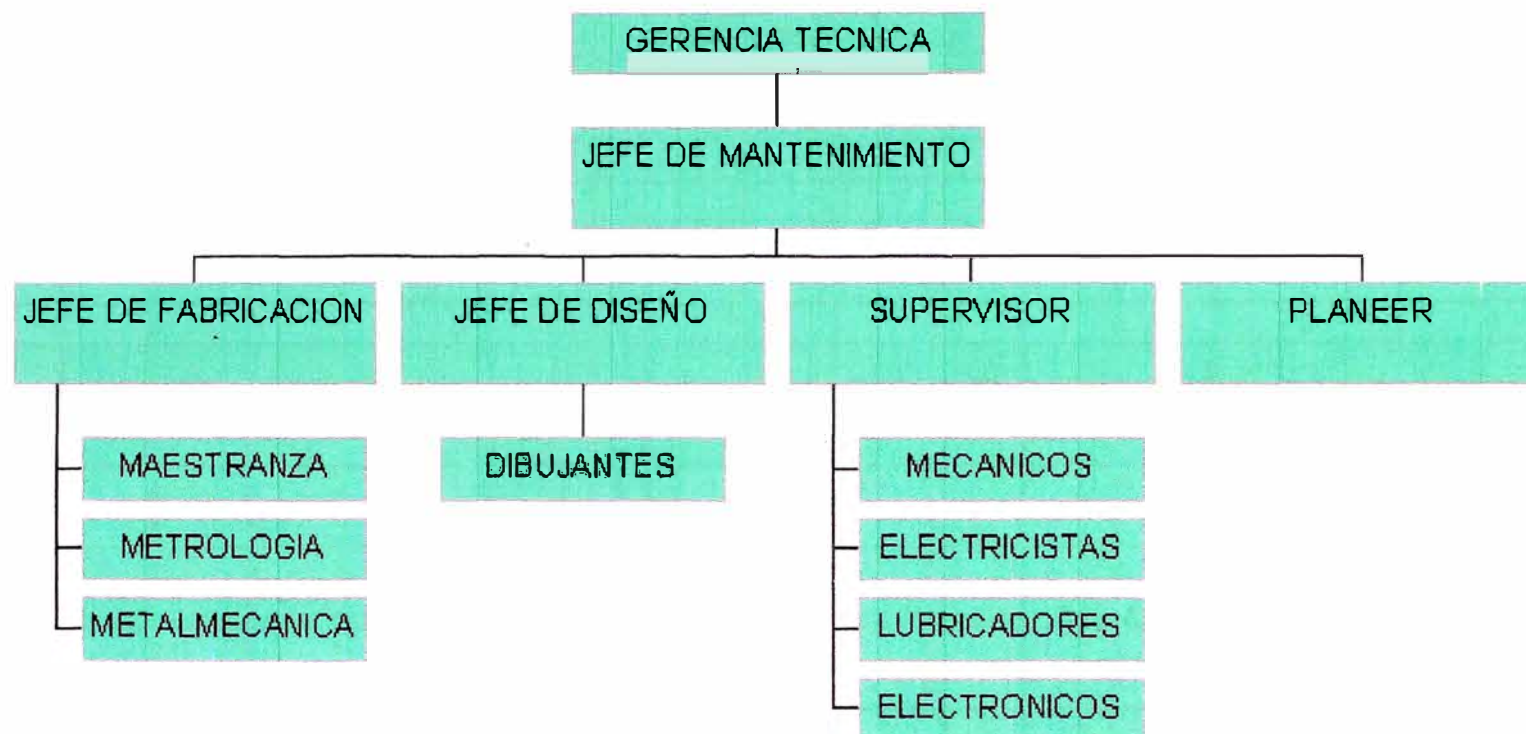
GERENCIA TECNICA

JEFE DE MANTENIMIENTO

JEFE DE FABRICACION

JEFE DE DISEÑO

SUPERVISOR

PLANEER

MAESTRANZA

METROLOGIA

METALMECANICA

DIBUJANTES

MECANICOS

ELECTRICISTAS

LUBRICADORES

ELECTRONICOS